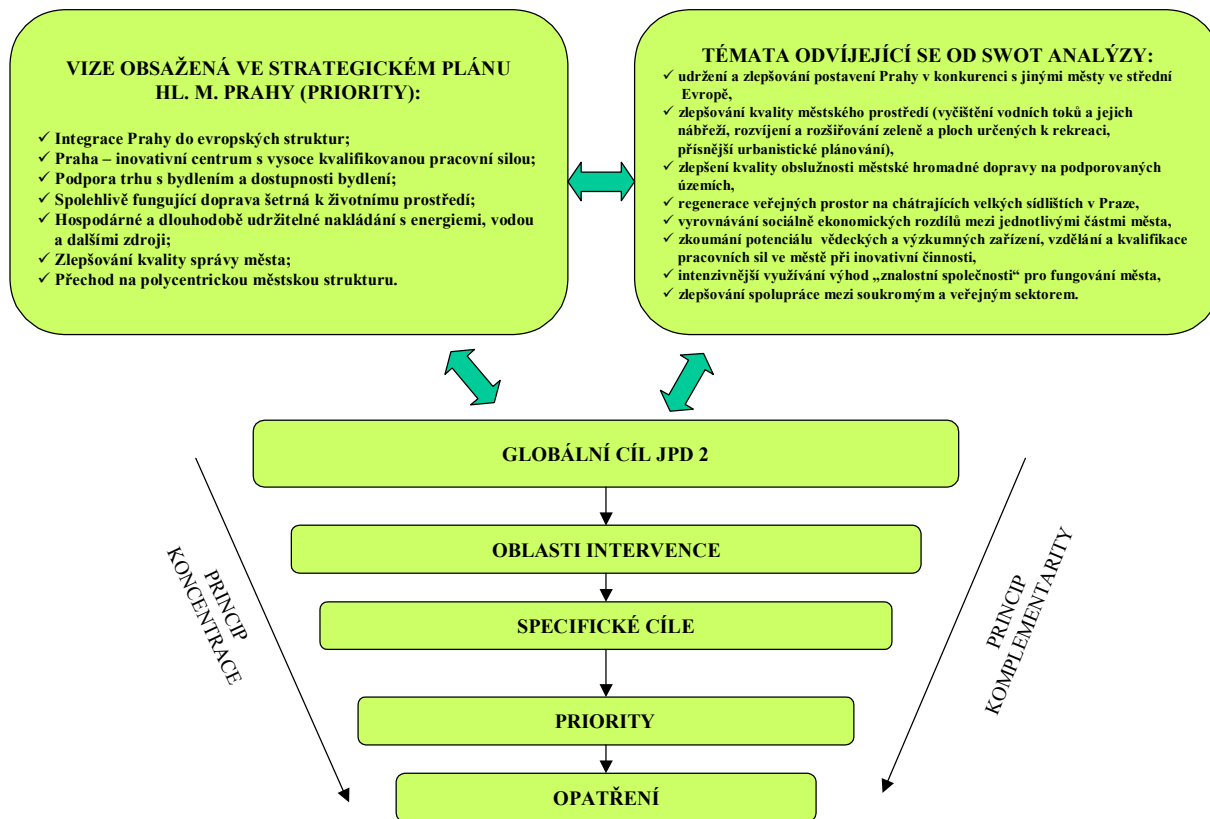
VIZE OBSAŽENÁ VE STRATEGICKÉM PLÁNU HL. M. PRAHY (PRIORITY):

✓ Integrace Prahy do evropských struktur;
✓ Praha – inovativní centrum s vysoce kvalifikovanou pracovní silou;
✓ Podpora trhu s bydlením a dostupnosti bydlení;
✓ Spolehlivě fungující doprava šetrná k životnímu prostředí;
✓ Hospodárné a dlouhodobě udržitelné nakládání s energiemi, vodou a dalšími zdroji;
✓ Zlepšování kvality správy města;
✓ Přechod na polycentrickou městskou strukturu.

TÉMATA ODVÍJEJÍCÍ SE OD SWOT ANALÝZY:

✓ udržení a zlepšování postavení Prahy v konkurenci s jinými městy ve střední Evropě,
✓ zlepšování kvality městského prostředí (vyčištění vodních toků a jejich nábřeží, rozvíjení a rozšiřování zeleně a ploch určených k rekreaci, přísnější urbanistické plánování),
✓ zlepšení kvality obslužnosti městské hromadné dopravy na podporovaných územích,
✓ regenerace veřejných prostor na chátrajících velkých sídlištích v Praze,
✓ vyrovnávání sociálně ekonomických rozdílů mezi jednotlivými částmi města,
✓ zkoumání potenciálu vědeckých a výzkumných zařízení, vzdělání a kvalifikace pracovních sil ve městě při inovativní činnosti,
✓ intenzivnější využívání výhod „znalostní společnosti" pro fungování města,
✓ zlepšování spolupráce mezi soukromým a veřejným sektorem.

GLOBÁLNÍ CÍL JPD 2

OBLASTI INTERVENCE

SPECIFICKÉ CÍLE

PRIORITY

OPATŘENÍ

PRINCIP KONCENTRACE

PRINCIP KOMPLEMENTARITY